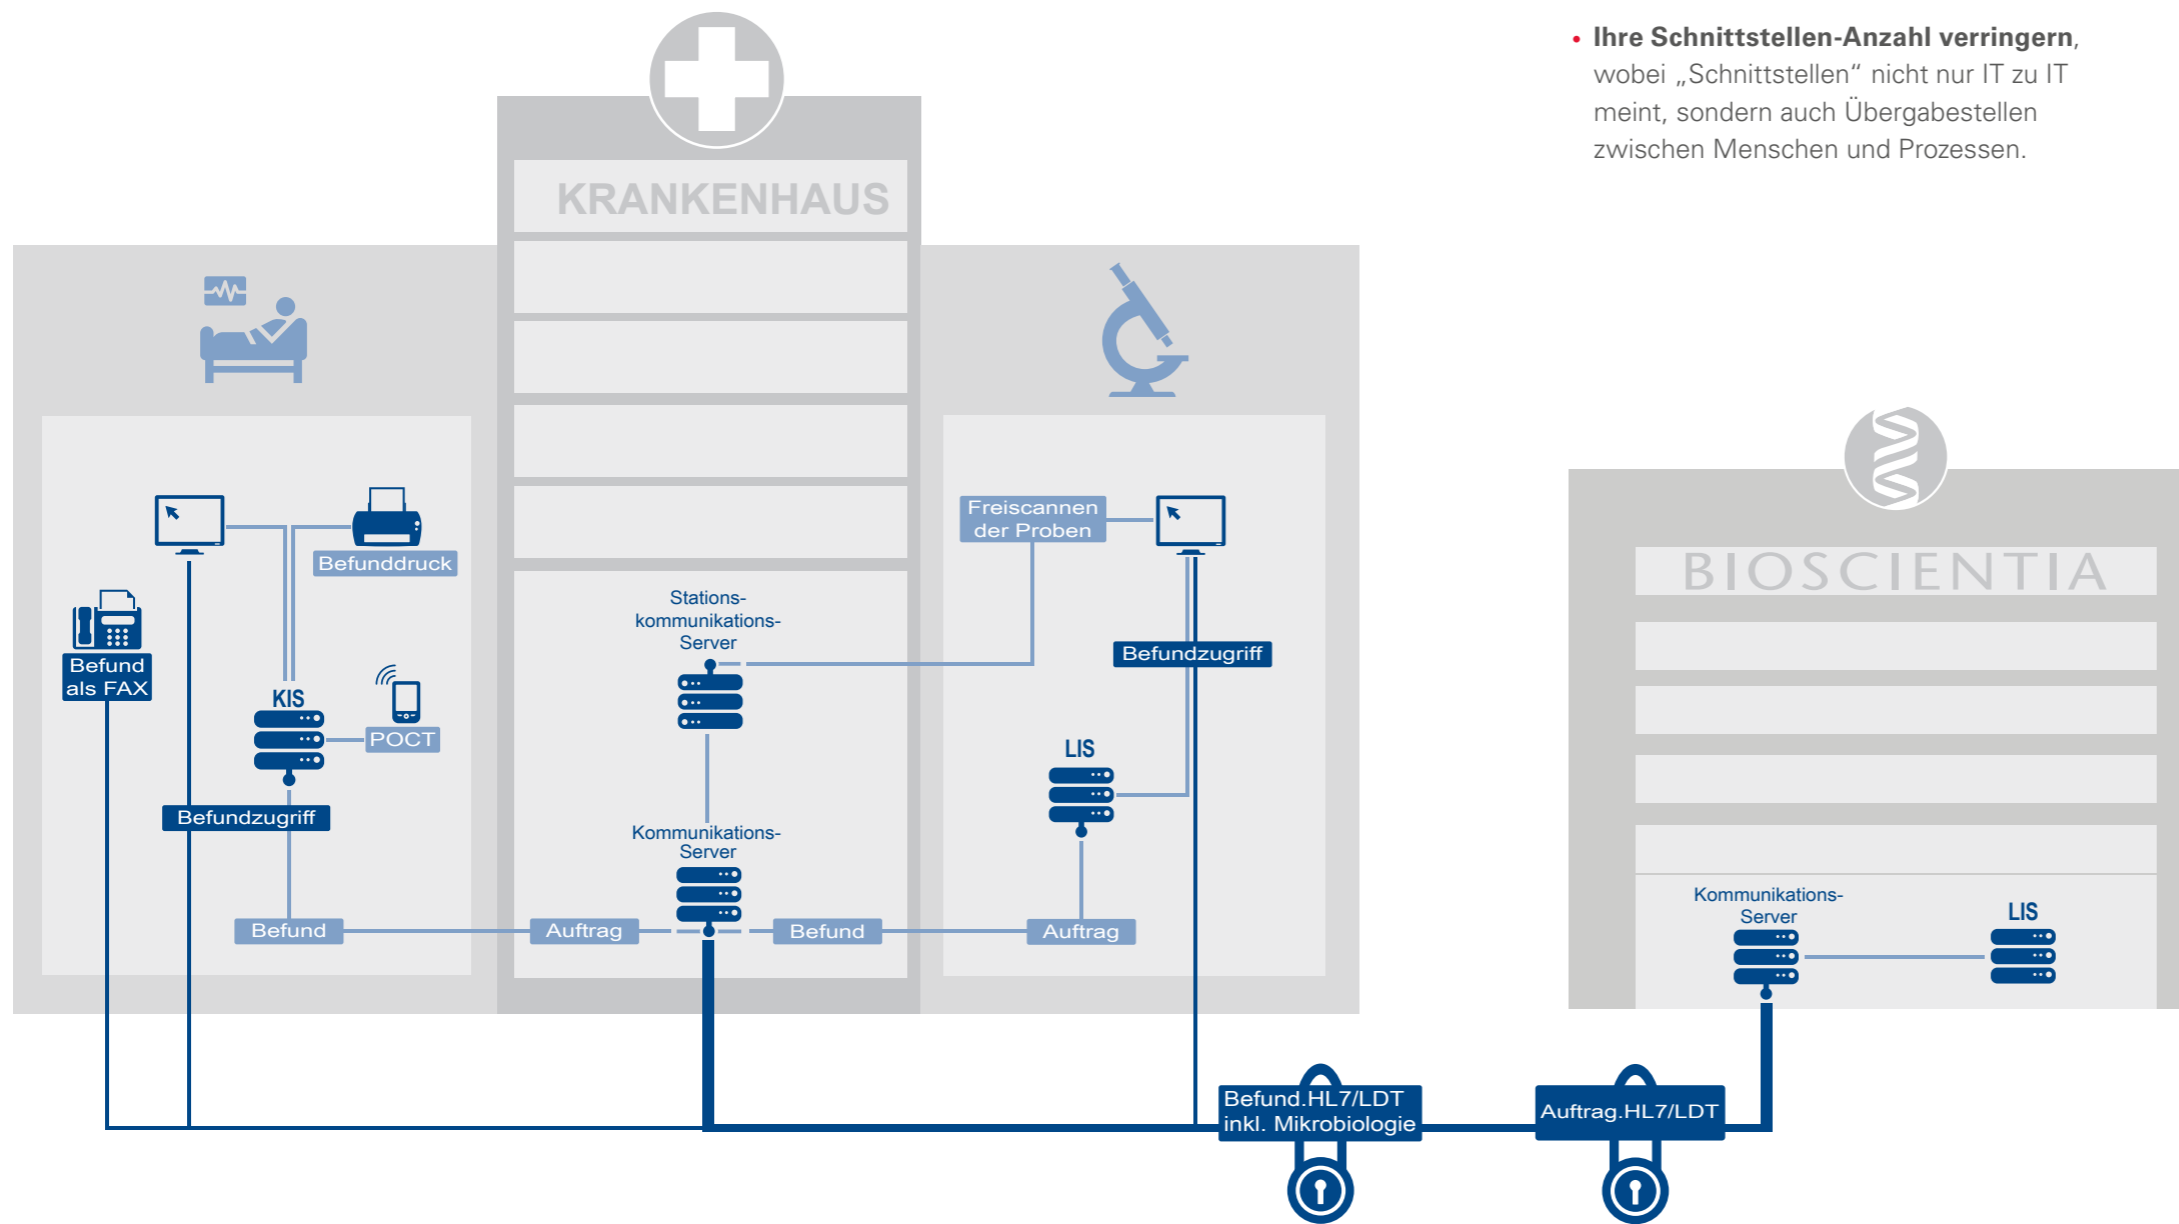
• **Ihre Schnittstellen-Anzahl verringern**, wobei „Schnittstellen“ nicht nur IT zu IT meint, sondern auch Übergabestellen zwischen Menschen und Prozessen.

KRANKENHAUS

Befunddruck

Befund als FAX

KIS

POCT

Befundzugriff

Befund

Stations-kommunikations-Server

Kommunikations-Server

Auftrag

Befund

Freiscannen der Proben

Befundzugriff

LIS

Auftrag

BIOSCIENTIA

Kommunikations-Server

LIS

Befund.HL7/LDT inkl. Mikrobiologie

Auftrag.HL7/LDT